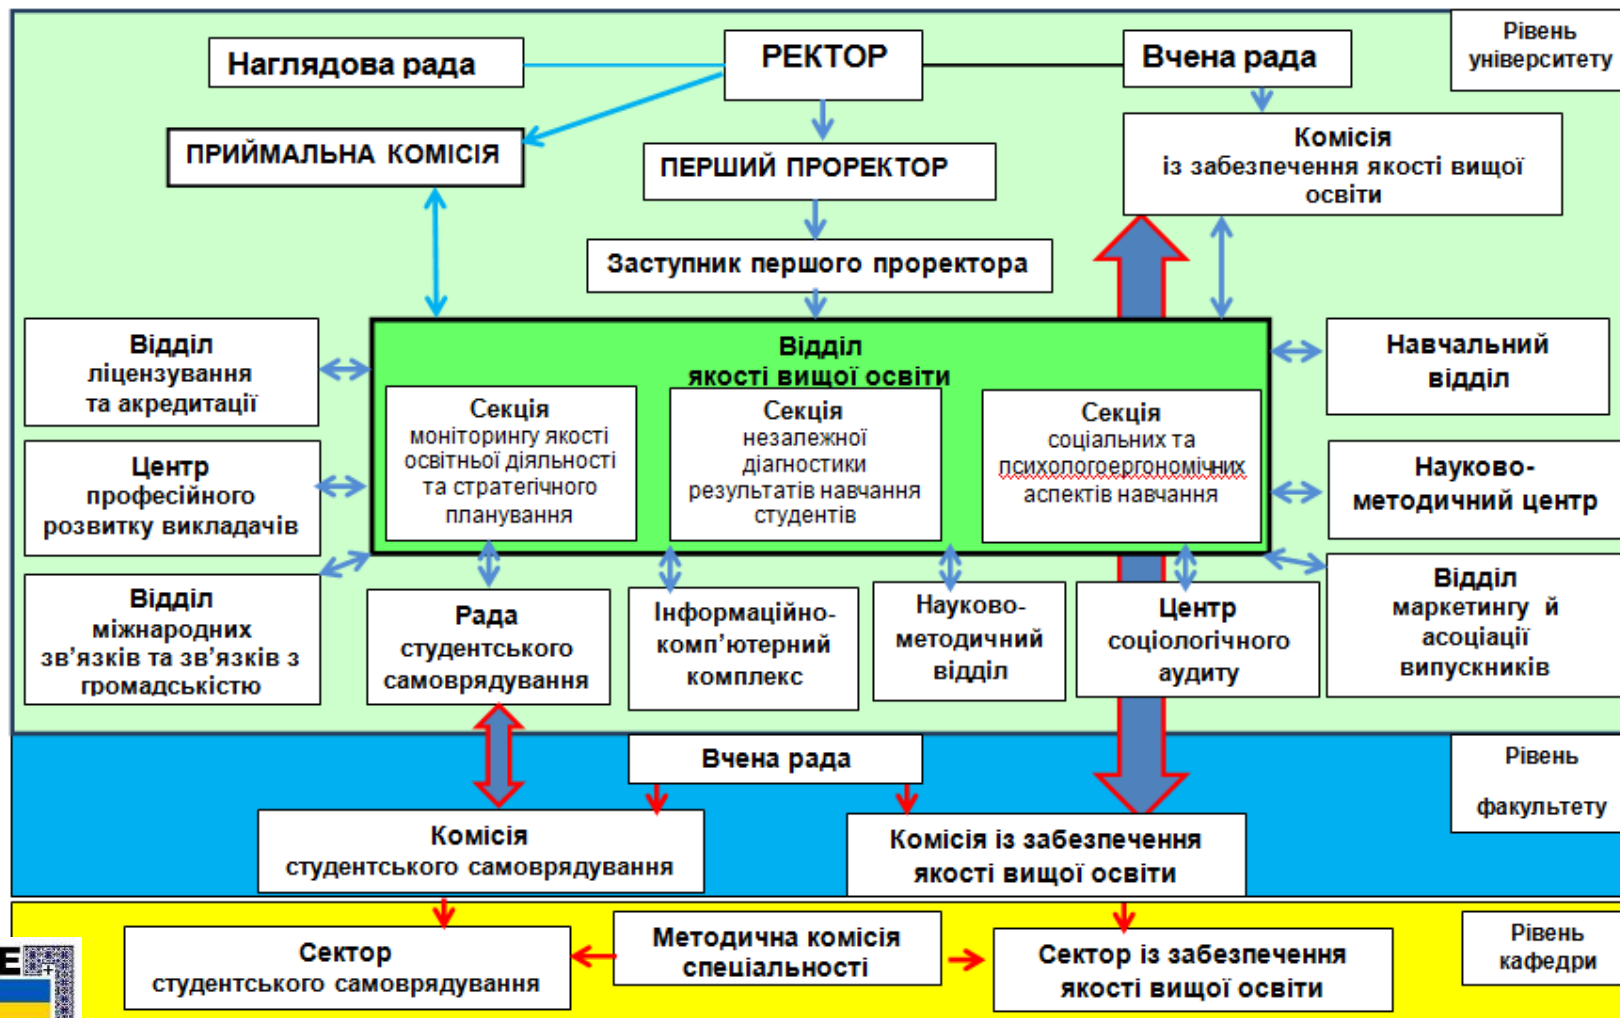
Рівень університету

Наглядова рада

РЕКТОР

Вчена рада

ПРИЙМАЛЬНА КОМІСІЯ

ПЕРШИЙ ПРОРЕКТОР

Комісія із забезпечення якості вищої освіти

Заступник першого проректора

Відділ ліцензування та акредитації

Відділ якості вищої освіти

Навчальний відділ

Секція моніторингу якості освітньої діяльності та стратегічного планування

Секція незалежної діагностики результатів навчання студентів

Секція соціальних та психологоергономічних аспектів навчання

Центр професійного розвитку викладачів

Науково-методичний центр

Відділ міжнародних зв'язків та зв'язків з громадськістю

Рада студентського самоврядування

Інформаційно-комп'ютерний комплекс

Науково-методичний відділ

Центр соціологічного аудиту

Відділ маркетингу й асоціації випускників

Вчена рада

Рівень факультету

Комісія студентського самоврядування

Комісія із забезпечення якості вищої освіти

Сектор студентського самоврядування

Методична комісія спеціальності

Сектор із забезпечення якості вищої освіти

Рівень кафедри

E